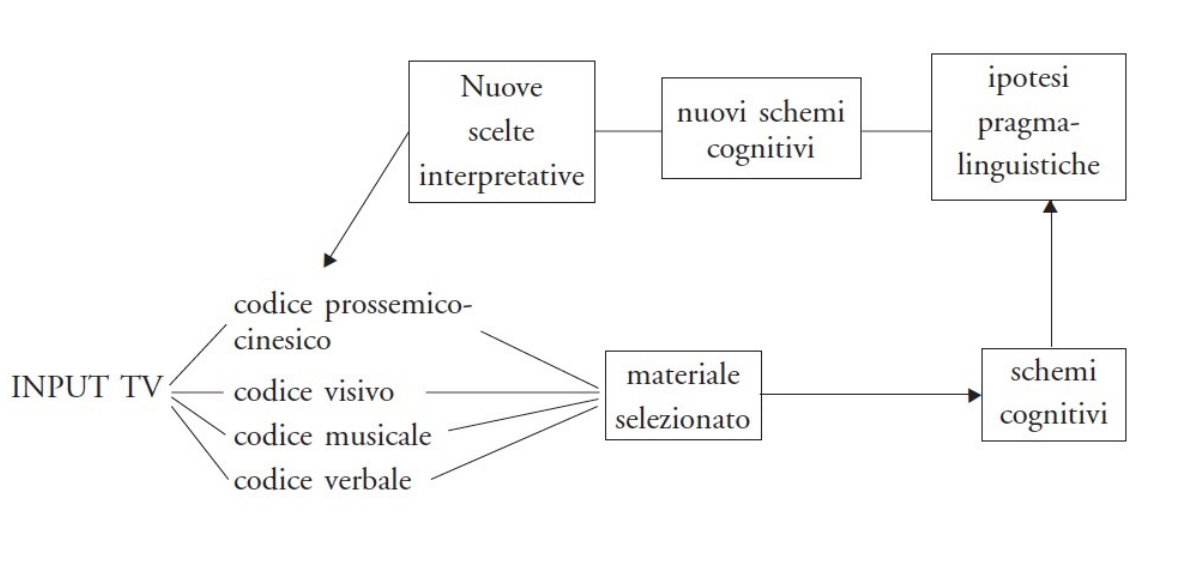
Nuove scelte interpretative

nuovi schemi cognitivi

ipotesi pragma-linguistiche

INPUT TV

codice prossemico-cinesico

codice visivo

codice musicale

codice verbale

materiale selezionato

schemi cognitivi